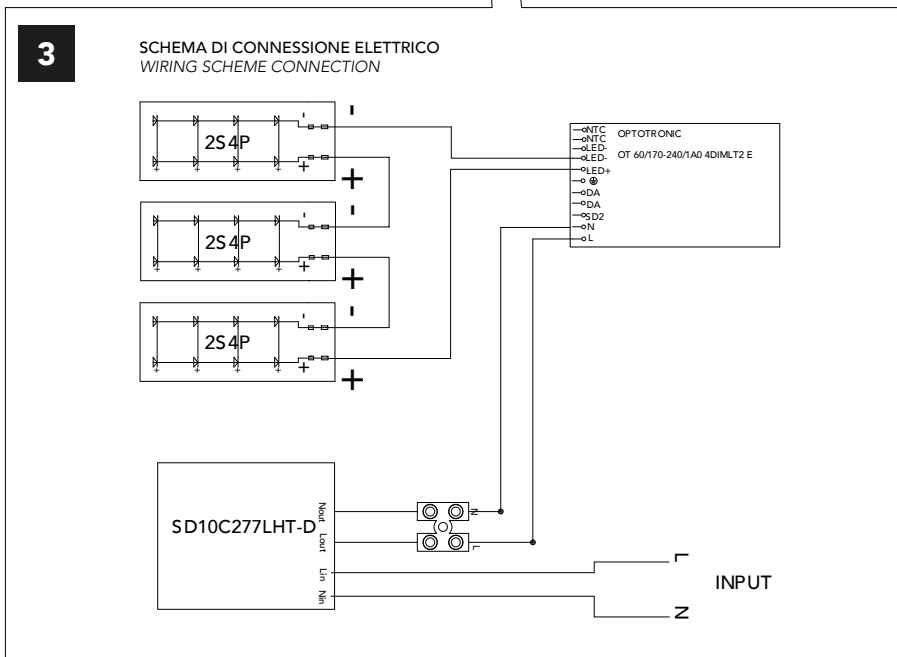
3

SCHEMA DI CONNESSIONE ELETTRICO
*WIRING SCHEME CONNECTION*

2S4P
-
+
-
+
2S4P
-
+
-
+
2S4P
-
+
+

NTC
NTC
LED-
LED-
LED+
⊕
DA
DA
SD2
N
L

OPTOTRONIC
OT 60/170-240/1A0 4DIMLT2 E

SD10C277LHT-D
Nout
Lout
Lin
Nin

N
L

L
INPUT
N